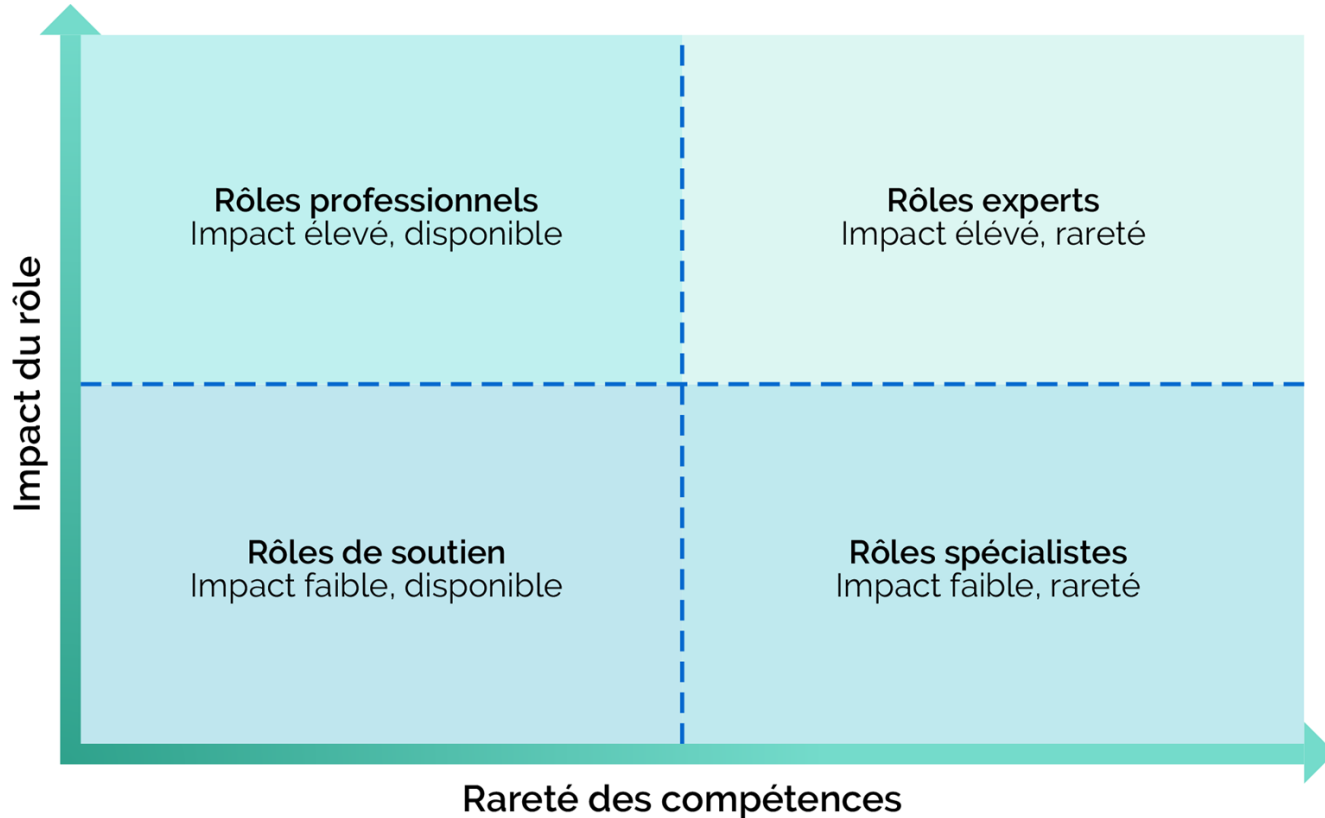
Impact du rôle

Rôles professionnels
Impact élevé, disponible

Rôles experts
Impact élévé, rareté

Rôles de soutien
Impact faible, disponible

Rôles spécialistes
Impact faible, rareté

Rareté des compétences